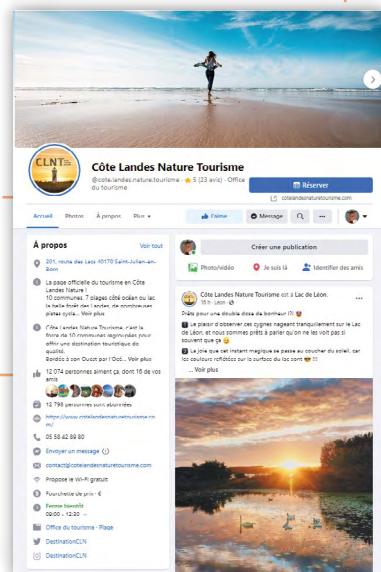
CLNT

Côte Landes Nature Tourisme

@cote.landes.nature.tourisme · ★ 5 (23 avis) · Office du tourisme

Réserver

cotelandesnaturetourisme.com

Accueil Photos À propos Plus ▾

J'aime Message

À propos

Voir tout

201, route des Lacs 40170 Saint-Julien-en-Born

La page officielle du tourisme en Côte Landes Nature ! 10 communes, 7 plages côté océan ou lac la belle forêt des Landes, de nombreuses pistes cycla... Voir plus

Côte Landes Nature Tourisme, c'est la force de 10 communes regroupées pour offrir une destination touristique de qualité. Bordée à son Ouest par l'Oc... Voir plus

12 074 personnes aiment ça, dont 16 de vos amis

12 798 personnes sont abonnées

https://www.cotelandesnaturetourisme.com/

05 58 42 89 80

Envoyer un message

contact@cotelandesnaturetourisme.com

Propose le Wi-Fi gratuit

Fourchette de prix · €

Fermé bientôt
09:00 – 12:30 ▾

Office du tourisme · Plage

DestinationCLN

DestinationCLN

Créer une publication

Photo/vidéo Je suis là Identifier des amis

Côte Landes Nature Tourisme est à Lac de Léon.
15 h · Léon ·

Prêts pour une double dose de bonheur ?!

1 Le plaisir d'observer ces cygnes nageant tranquillement sur le Lac de Léon, et nous sommes prêts à parier qu'on ne les voit pas si souvent que ça

2 La joie que cet instant magique se passe au coucher du soleil, car les couleurs reflétées sur la surface du lac sont !!!

... Voir plus